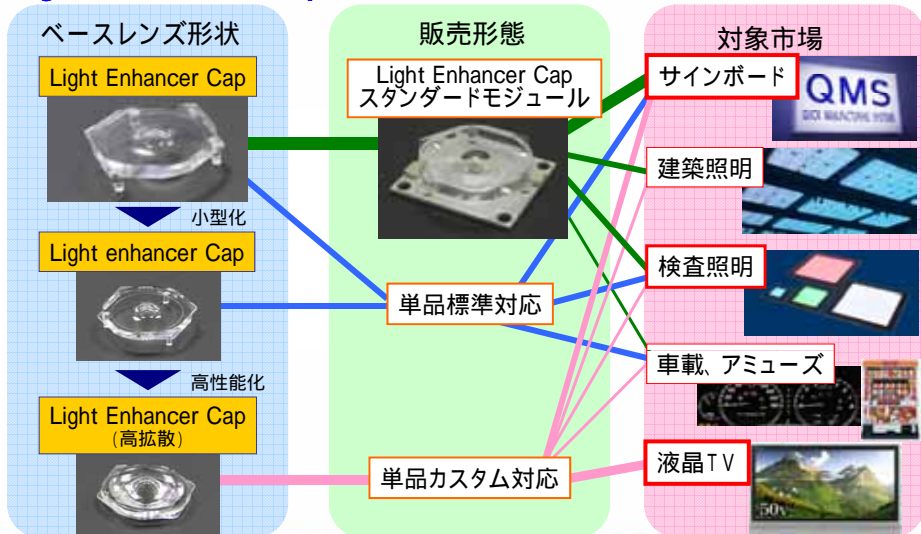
ベースレンズ形状

Light Enhancer Cap

小型化

Light enhancer Cap

高性能化

Light Enhancer Cap
(高拡散)

販売形態

Light Enhancer Cap
スタンダードモジュール

単品標準対応

単品カスタム対応

対象市場

サインボード

QMS

建築照明

検査照明

車載、アミューズ

液晶TV

50v